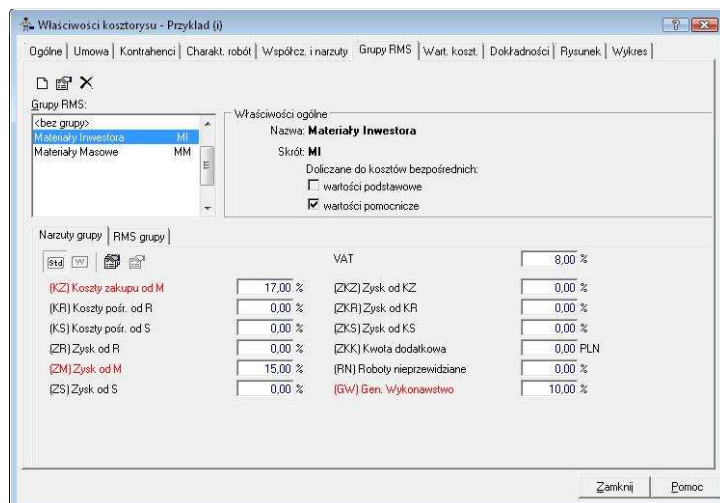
Właściwości kosztorysu - Przykład (i)

Ogólne | Umowa | Kontrahenci | Charakt. robót | Współcz. i narzuty | Grupy RMS | Wart. koszt. | Dokładności | Rysunek | Wykres

Grupy RMS:
<bez grupy>
Materiały Inwestora MI
Materiały Masowe MM

Właściwości ogólne
Nazwa: Materiały Inwestora
Skrót: MI
Doliczane do kosztów bezpośrednich:
wartości podstawowe
wartości pomocnicze

Narzuty grupy | RMS grupy

Std W

| | | | |
|---|---|---|---|
| | | VAT | 8,00 % |
| (KZ) Koszty zakupu od M | 17,00 % | (ZKZ) Zysk od KZ | 0,00 % |
| (KR) Koszty pośr. od R | 0,00 % | (ZKR) Zysk od KR | 0,00 % |
| (KS) Koszty pośr. od S | 0,00 % | (ZKS) Zysk od KS | 0,00 % |
| (ZR) Zysk od R | 0,00 % | (ZKK) Kwota dodatkowa | 0,00 PLN |
| (ZM) Zysk od M | 15,00 % | (RN) Roboty nieprzewidziane | 0,00 % |
| (ZS) Zysk od S | 0,00 % | (GW) Gen. Wykonawstwo | 10,00 % |

Zamknij Pomoc